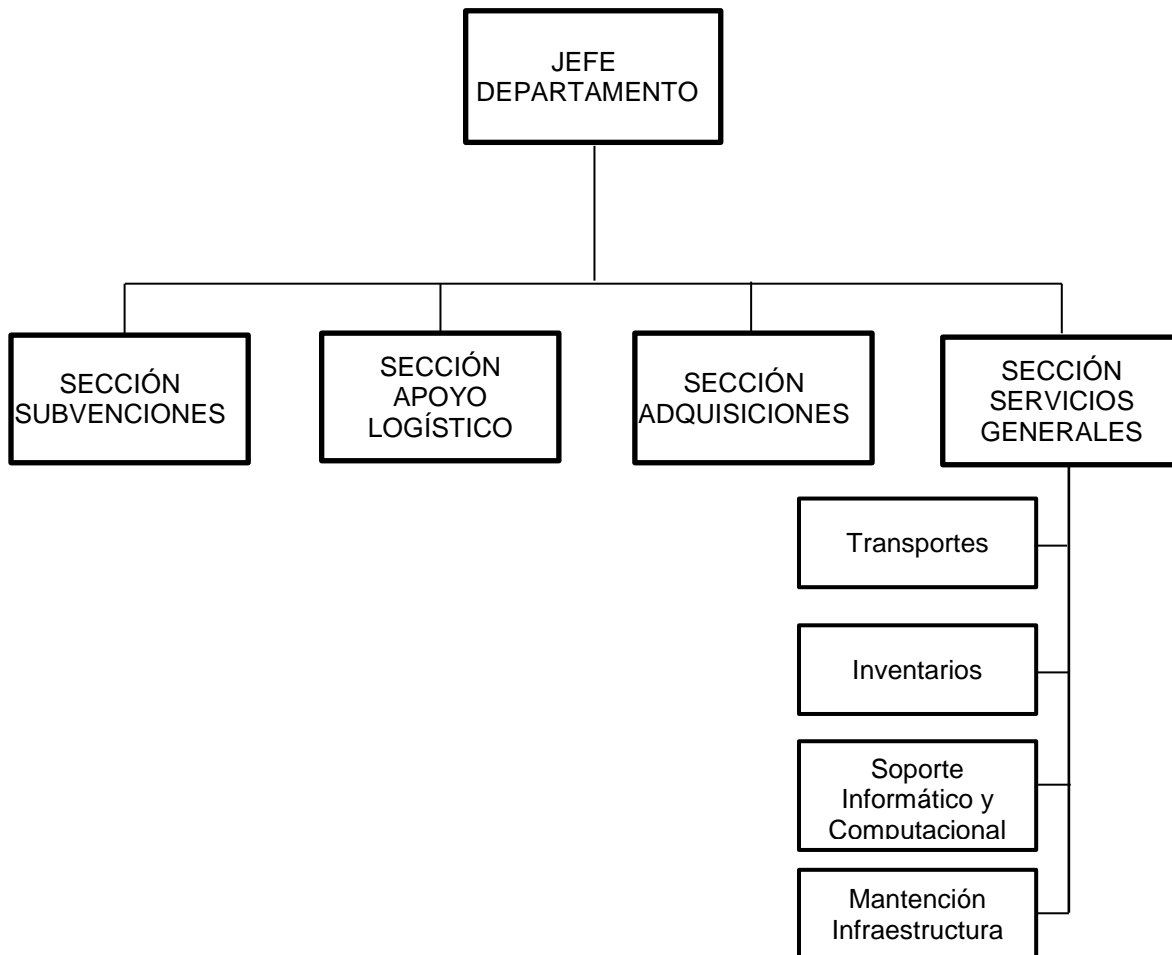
JEFE DEPARTAMENTO

SECCIÓN SUBVENCIONES

SECCIÓN APOYO LOGÍSTICO

SECCIÓN ADQUISICIONES

SECCIÓN SERVICIOS GENERALES

Transportes

Inventarios

Soporte Informático y Computacional

Mantención Infraestructura